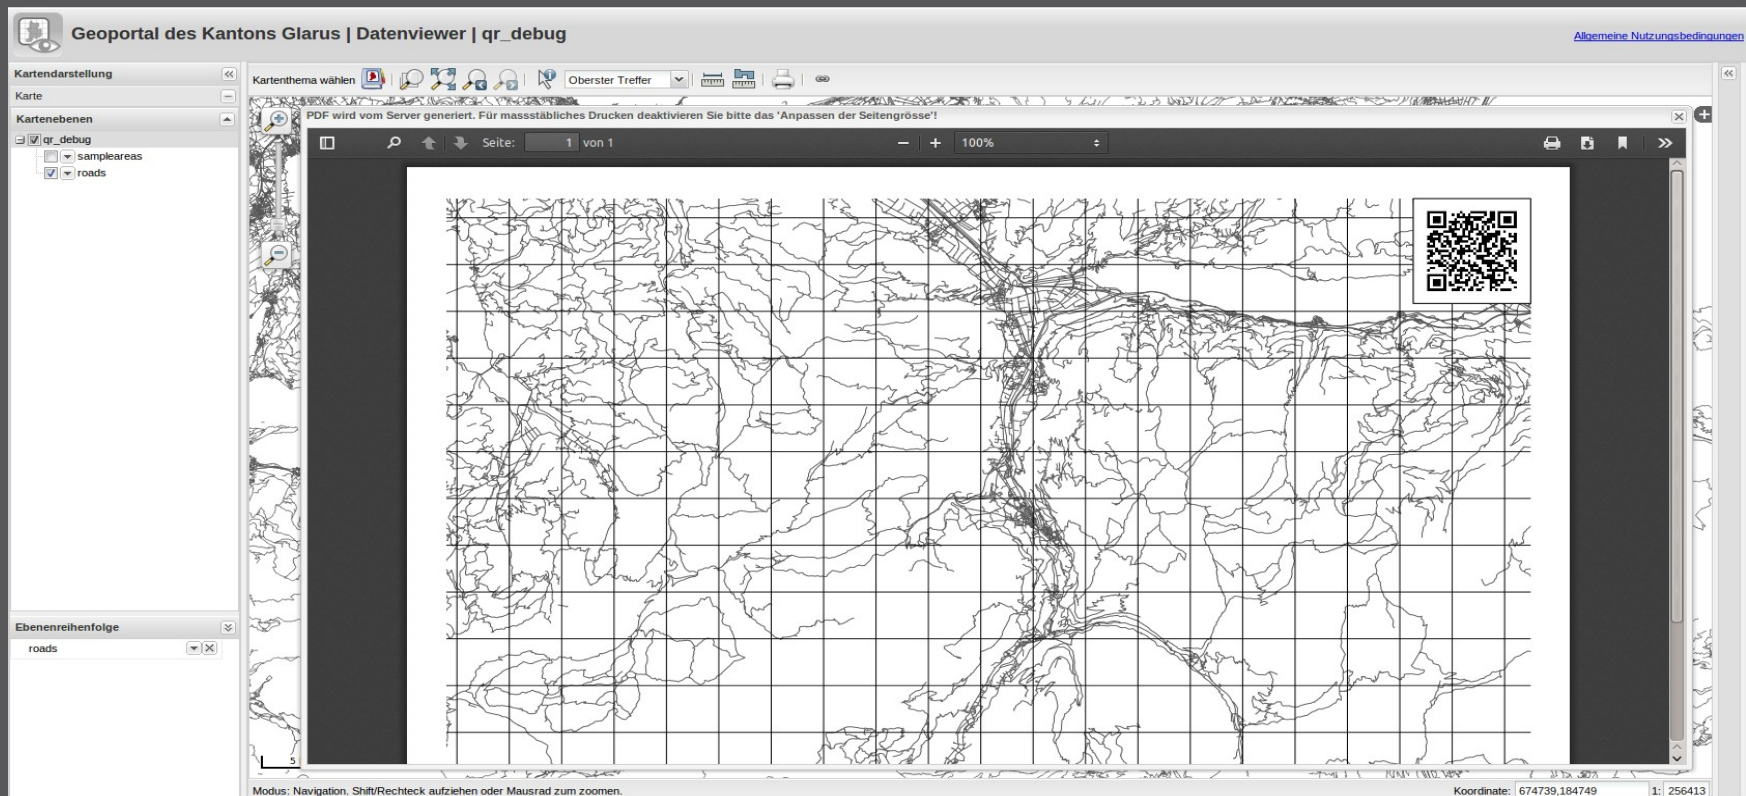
Geoportal des Kantons Glarus | Datenviewer | qr_debug

Allgemeine Nutzungsbedingungen

Kartendarstellung

Karte

Kartenebenen

qr_debug

sampleareas

roads

Ebenenreihenfolge

roads

Kartenthema wählen

Oberster Treffer

PDF wird vom Server generiert. Für massstäbliches Drucken deaktivieren Sie bitte das 'Anpassen der Seitengrösse'!

Seite: 1 von 1

100%

Modus: Navigation. Shift/Rechteck aufziehen oder Mausrad zum zoomen.

Koordinate: 674739,184749

1: 256413